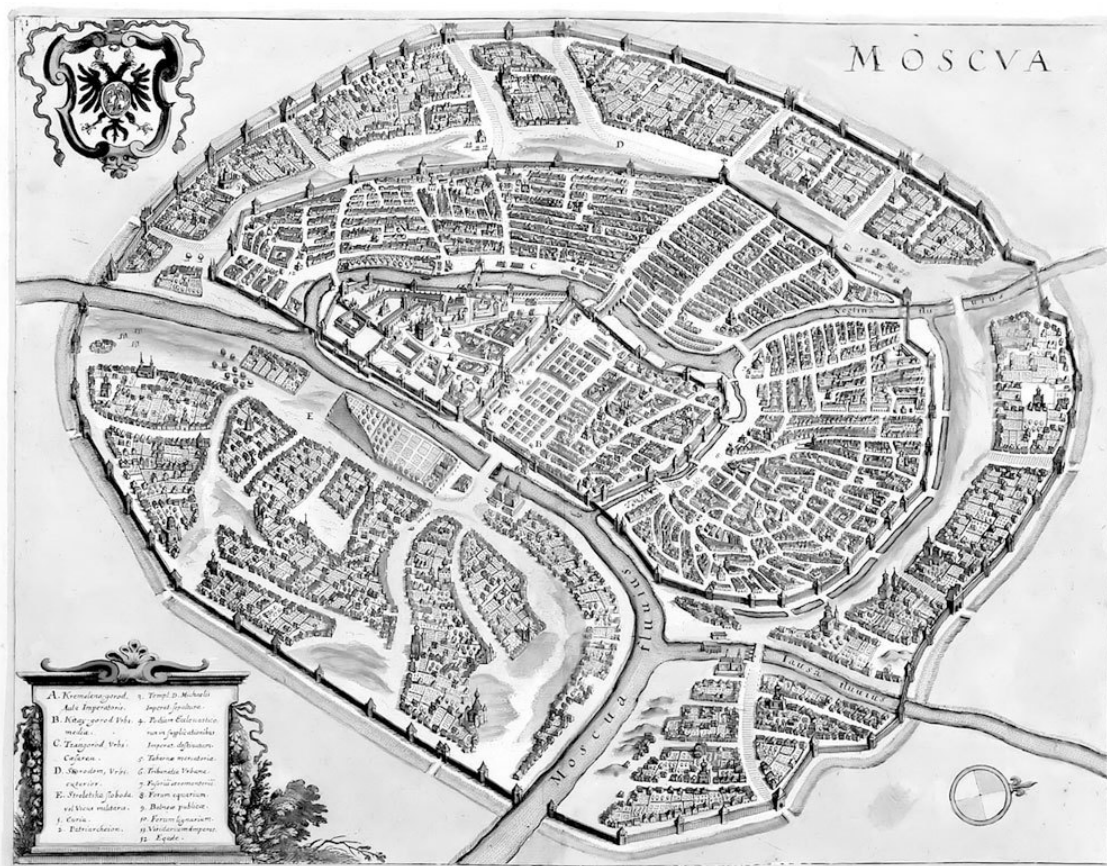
MOSCVA

D

C

A

B

E

Neglina flu

Moscua flumius

Iausa flumius

A. Kremalena-gorod. Aula Imperatoris.
B. Kitay-gorod Vrbs media.
C. Tsargorod. Vrbs Caesarea.
D. Skorodom, Vrbs exterior.
E. Streletzka sloboda. vel Vicus militaris.
1. Curia.
2. Patriarcheion.
3. Templ. D. Michaelis Imperat. Sepultura.
4. Palatium Ecclesiasticorum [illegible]
5. Imperat. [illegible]
6. Taberna mercatoria.
7. Tribunalia Vrbana.
8. Fabrica tormentorum.
9. Forum equarium.
10. Balneae publicae.
11. Forum lignarium.
12. Vestiarium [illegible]
13. Equile.